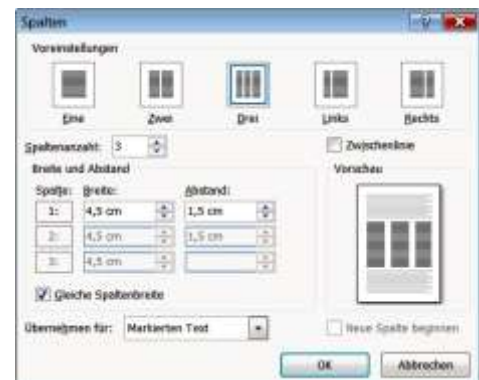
Spalten

?

Voreinstellungen

Eine

Zwei

Drei

Links

Rechts

Spaltenanzahl: 3

Zwischenlinie

Breite und Abstand

Vorschau

Spalte: Breite: Abstand:

| Spalte | Breite | Abstand |
|---|---|---|
| 1: | 4,5 cm | 1,5 cm |
| 2: | 4,5 cm | 1,5 cm |
| 3: | 4,5 cm | |

Gleiche Spaltenbreite

Übernehmen für: Markierten Text

Neue Spalte beginnen

OK

Abbrechen